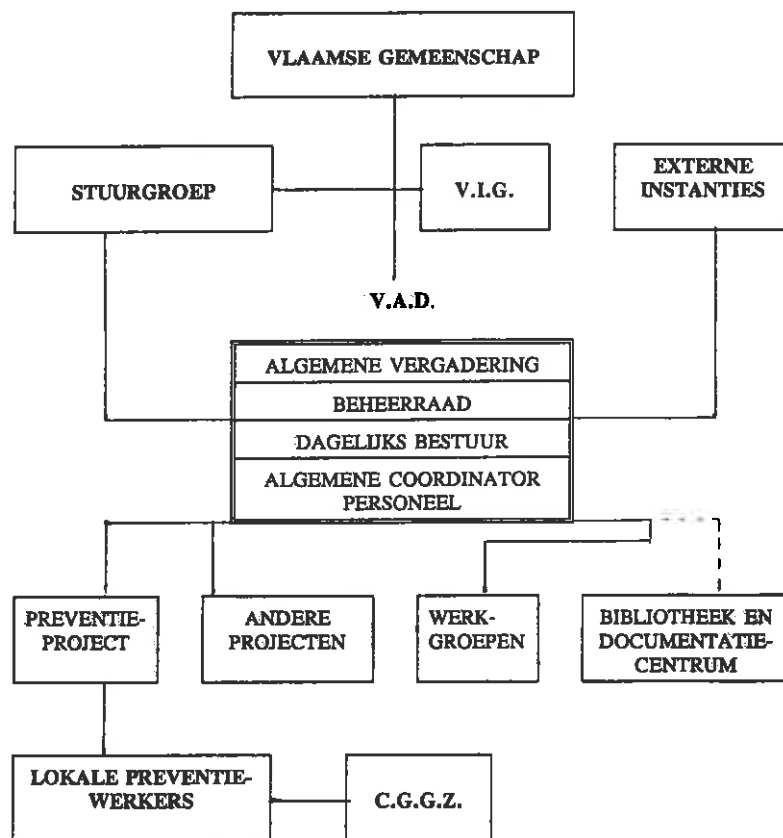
VLAAMSE GEMEENSCHAP

STUURGROEP

V.I.G.

EXTERNE INSTANTIES

V.A.D.

ALGEMENE VERGADERING

BEHEERRAAD

DAGELIJKS BESTUUR

ALGEMENE COORDINATOR PERSONEEL

PREVENTIE-PROJECT

ANDERE PROJECTEN

WERK-GROEPEN

BIBLIOTHEEK EN DOCUMENTATIE-CENTRUM

LOKALE PREVENTIE-WERKERS

C.G.G.Z.